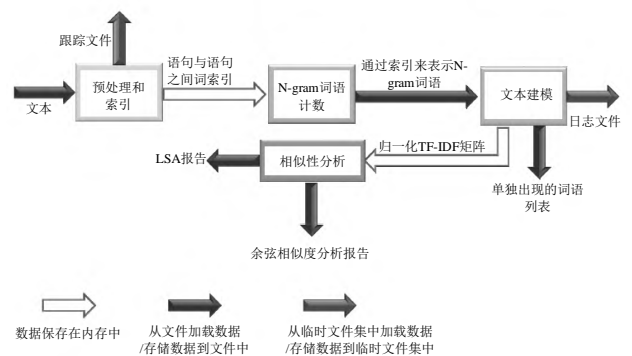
跟踪文件

文本

预处理和索引

语句与语句之间词索引

N-gram词语计数

通过索引来表示N-gram词语

文本建模

日志文件

归一化TF-IDF矩阵

相似性分析

LSA报告

单独出现的词语列表

余弦相似度分析报告

数据保存在内存中

从文件加载数据/存储数据到文件中

从临时文件集中加载数据/存储数据到临时文件集中